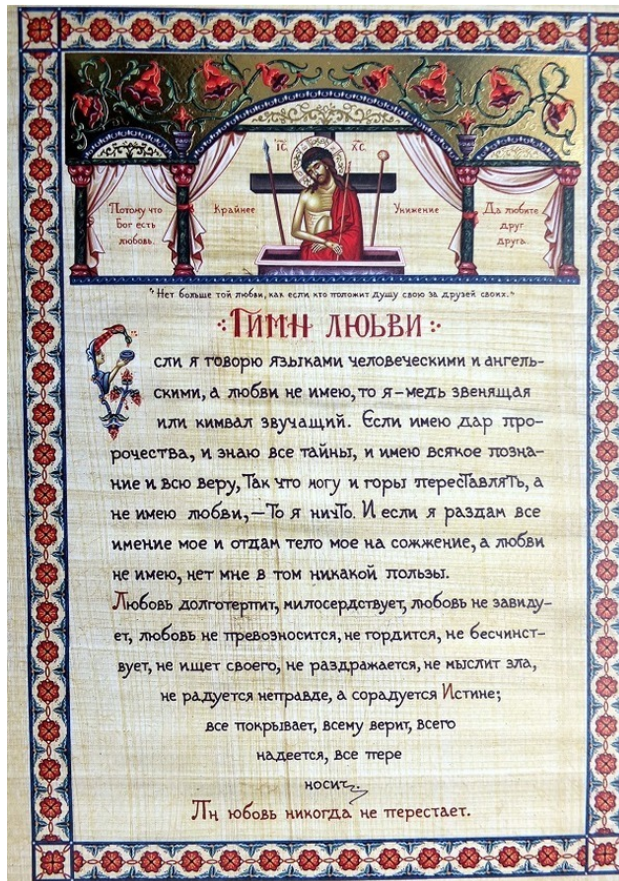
IC XC

Потому что Бог есть любовь

Крайнее

Унижение

Да любите друг друга.

"Нет больше той любви, как если кто положит душу свою за друзей своих."

Гимн любви

Если я говорю языками человеческими и ангельскими, а любви не имею, то я – медь звенящая или кимвал звучащий. Если имею дар пророчества, и знаю все тайны, и имею всякое познание и всю веру, так что могу и горы переставлять, а не имею любви, – то я ничто. И если я раздам все имение мое и отдам тело мое на сожжение, а любви не имею, нет мне в том никакой пользы.

Любовь долготерпит, милосердствует, любовь не завидует, любовь не превозносится, не гордится, не бесчинствует, не ищет своего, не раздражается, не мыслит зла, не радуется неправде, а сорадуется Истине; все покрывает, всему верит, всего надеется, все переносит.

Любовь никогда не перестает.